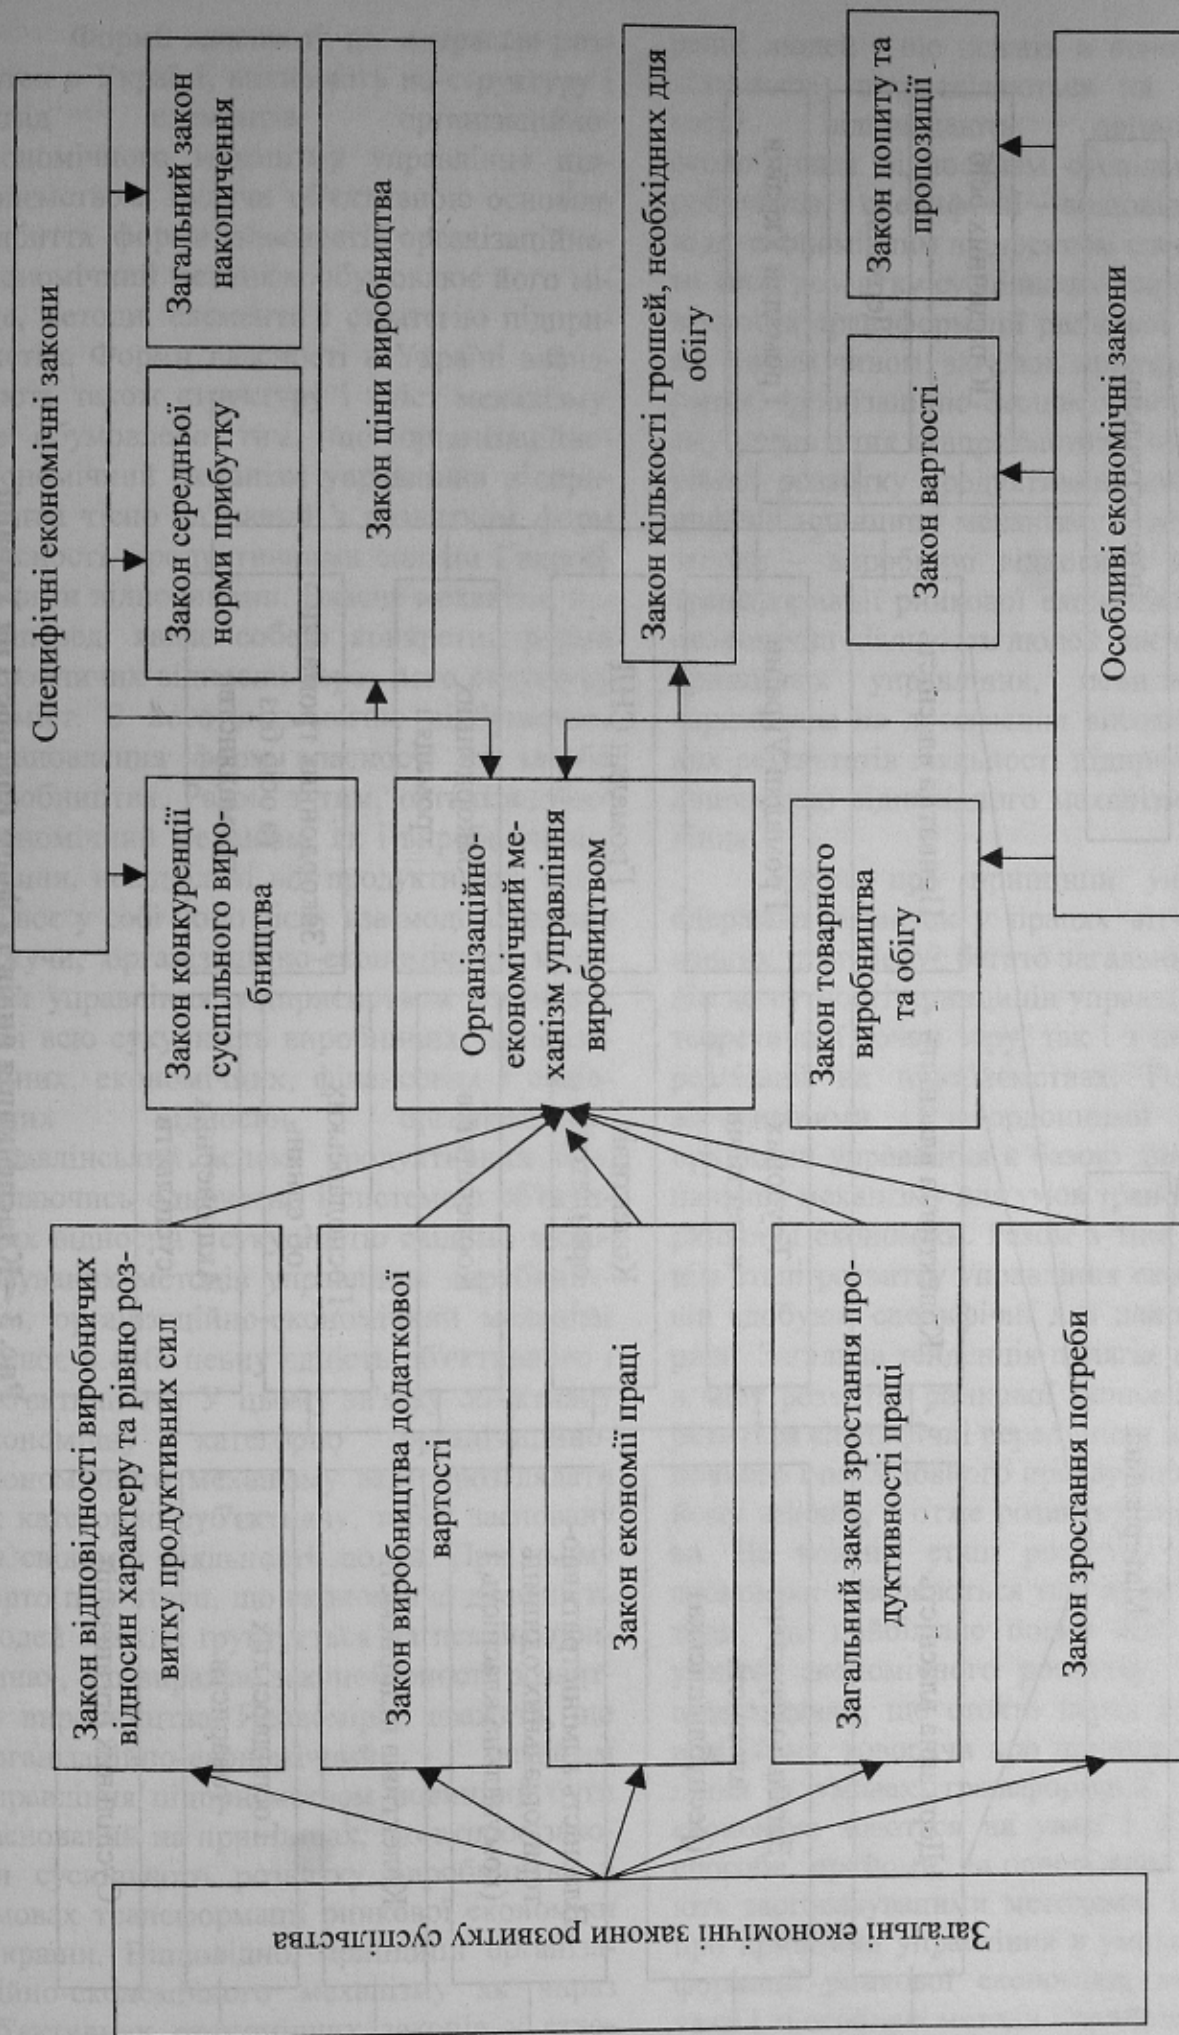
Специфічні економічні закони

Закон конкуренції суспільного виробництва

Закон середньої норми прибутку

Загальний закон накопичення

Закон ціни виробництва

Організаційно-економічний механізм управління виробництвом

Закон кількості грошей, необхідних для обігу

Закон товарного виробництва та обігу

Закон вартості

Закон попиту та пропозиції

Особливі економічні закони

Закон відповідності виробничих відносин характеру та рівню розвитку продуктивних сил

Закон виробництва додаткової вартості

Закон економії праці

Загальний закон зростання продуктивності праці

Закон зростання потреби

Загальні економічні закони розвитку суспільства